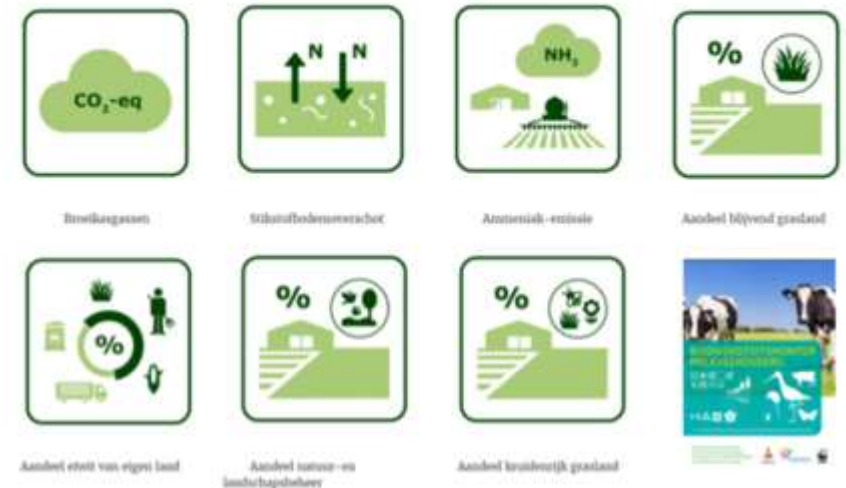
$CO_2$-eq

Broeikasgassen

N N

Stikstofbodemoverschot

$NH_3$

Ammoniak-emissie

%

Aandeel blijvend grasland

%

Aandeel eiwit van eigen land

%

Aandeel natuur- en landschapsbeheer

%

Aandeel kruidenrijk grasland

BIODIVERSITEITSMONITOR MELKVEEHOUDERIJ